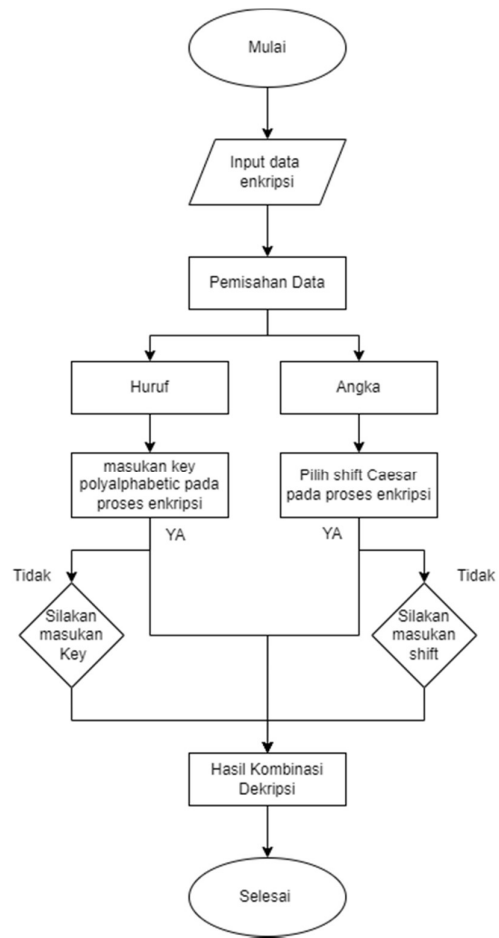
Mulai

Input data enkripsi

Pemisahan Data

Huruf

Angka

masukan key polyalphabetic pada proses enkripsi

Pilih shift Caesar pada proses enkripsi

YA

YA

Tidak

Tidak

Silakan masukan Key

Silakan masukan shift

Hasil Kombinasi Dekripsi

Selesai